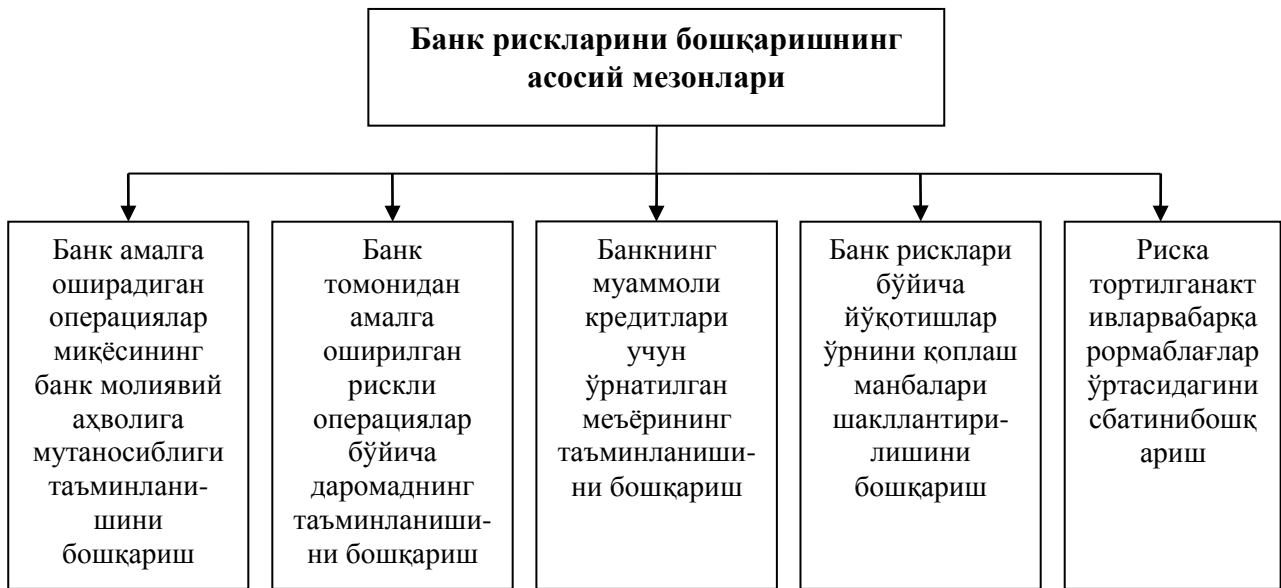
Банк рискларини бошқаришнинг асосий мезонлари

Банк амалга оширадиган операциялар микёсининг банк молиявий аҳволига мутаносиблиги таъминланишини бошқариш

Банк томонидан амалга оширилган рискли операциялар бўйича даромаднинг таъминланишини бошқариш

Банкнинг муаммоли кредитлари учун ўрнатилган меъёрининг таъминланишини бошқариш

Банк рисклари бўйича йўқотишлар ўрнини қоплаш манбалари шакллантирилишини бошқариш

Риска тортилганактивларвабарқарормаблағлар ўртасидагинисбатинибошқариш